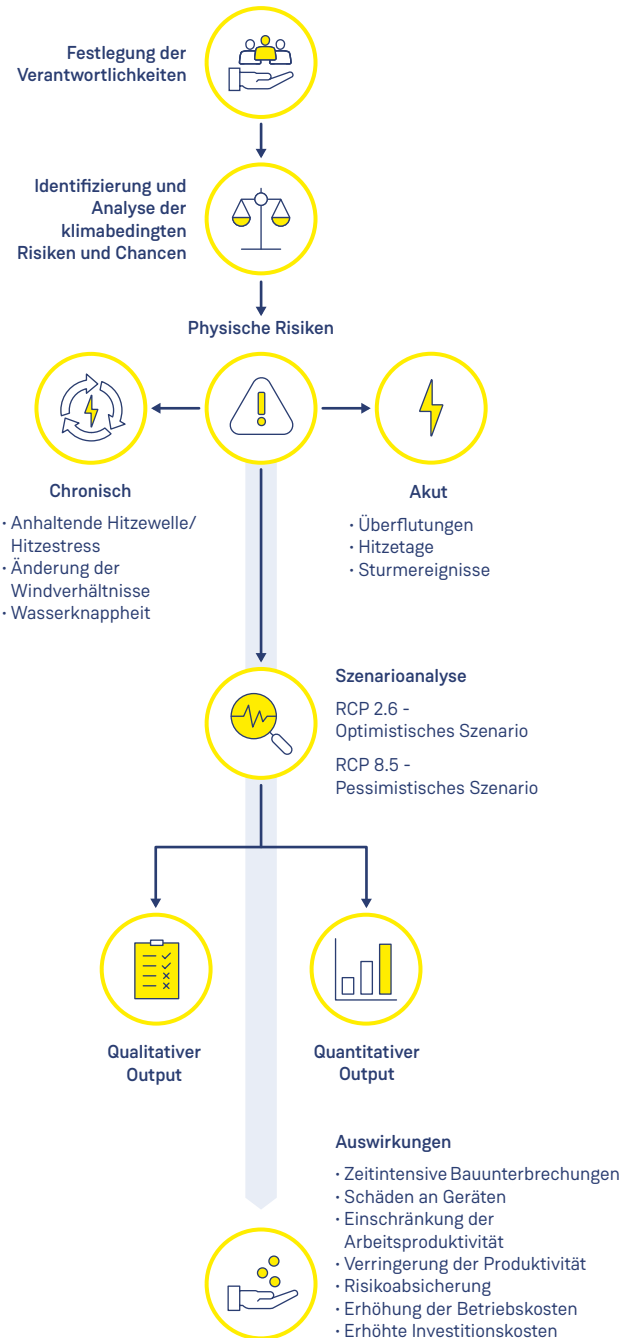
Festlegung der Verantwortlichkeiten

Identifizierung und Analyse der klimabedingten Risiken und Chancen

Physische Risiken

Chronisch

· Anhaltende Hitzewelle/ Hitzestress
· Änderung der Windverhältnisse
· Wasserknappheit

Akut

· Überflutungen
· Hitzetage
· Sturmereignisse

Szenarioanalyse

RCP 2.6 - Optimistisches Szenario

RCP 8.5 - Pessimistisches Szenario

Qualitativer Output

Quantitativer Output

Auswirkungen

· Zeitintensive Bauunterbrechungen
· Schäden an Geräten
· Einschränkung der Arbeitsproduktivität
· Verringerung der Produktivität
· Risikoabsicherung
· Erhöhung der Betriebskosten
· Erhöhte Investitionskosten